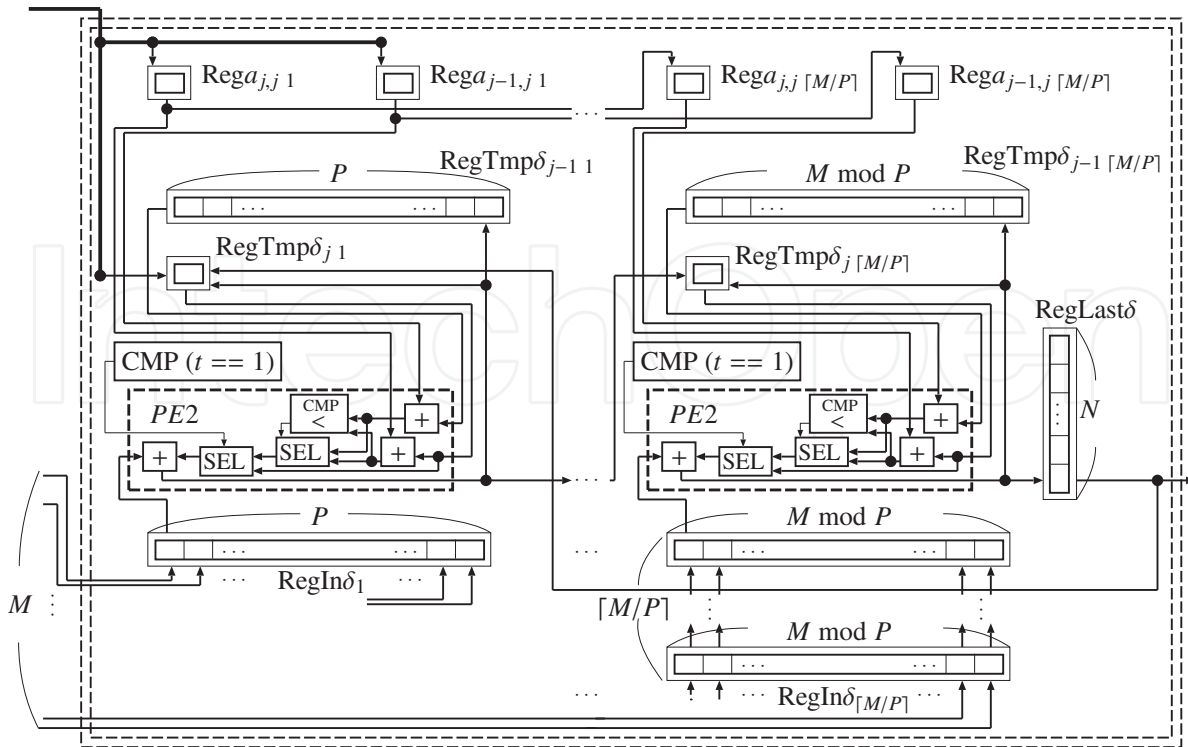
Reg$a_{j,j\ 1}$
Reg$a_{j-1,j\ 1}$
Reg$a_{j,j\ \lceil M/P \rceil}$
Reg$a_{j-1,j\ \lceil M/P \rceil}$
. . .
$P$
RegTmp$\delta_{j-1\ 1}$
. . .
. . .
$M$ mod $P$
RegTmp$\delta_{j-1\ \lceil M/P \rceil}$
. . .
. . .
RegTmp$\delta_{j\ 1}$
RegTmp$\delta_{j\ \lceil M/P \rceil}$
RegLast$\delta$
CMP ($t$ == 1)
CMP ($t$ == 1)
$PE2$
CMP
<
+
+
SEL
SEL
+
$PE2$
CMP
<
+
+
SEL
SEL
+
$N$
. . .
$P$
. . .
. . .
. . .
RegIn$\delta_1$
. . .
. . .
$M$ mod $P$
. . .
. . .
$\lceil M/P \rceil$
$M$
$M$ mod $P$
. . .
. . .
. . .
. . . RegIn$\delta_{\lceil M/P \rceil}$ . . .